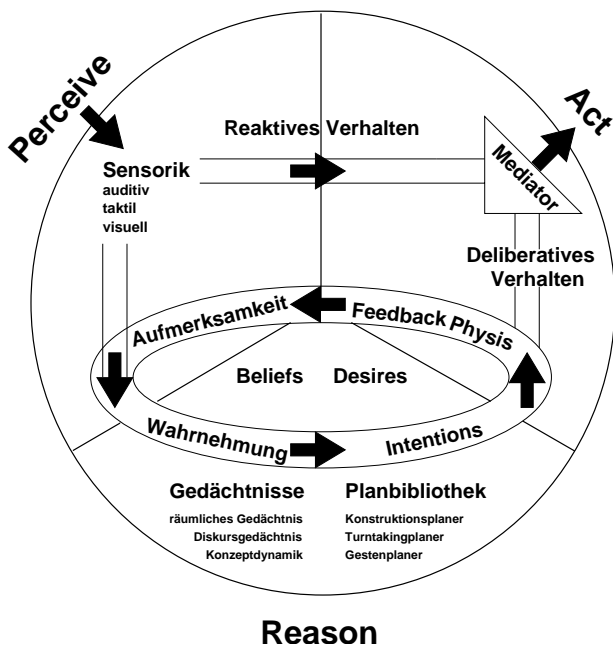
Perceive

Act

Reaktives Verhalten

Sensorik
auditiv
taktil
visuell

Mediator

Deliberatives Verhalten

Aufmerksamkeit

Feedback Physis

Beliefs

Desires

Wahrnehmung

Intentions

Gedächtnisse
räumliches Gedächtnis
Diskursgedächtnis
Konzeptdynamik

Planbibliothek
Konstruktionsplaner
Turntakingplaner
Gestenplaner

Reason